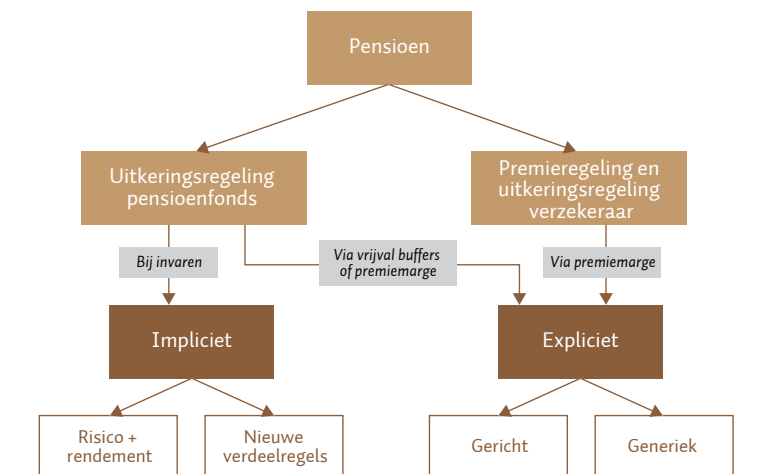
Pensioen

Uitkeringsregeling pensioenfonds

Premieregeling en uitkeringsregeling verzekeraar

Bij invaren

Via vrijval buffers of premiemarge

Via premiemarge

Impliciet

Expliciet

Risico + rendement

Nieuwe verdeelregels

Gericht

Generiek